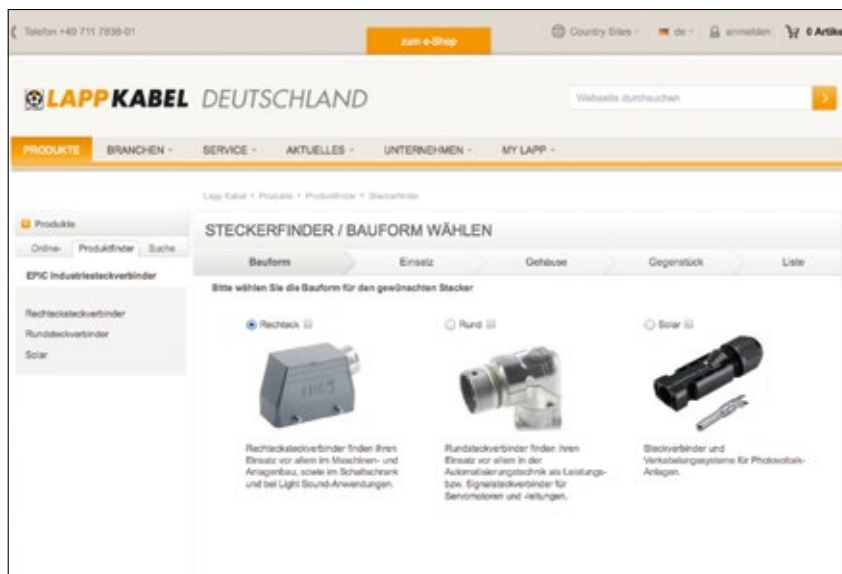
Telefon +49 711 7838-01

zum e-Shop

Country Sites · de · anmelden · 0 Artik

LAPP KABEL DEUTSCHLAND

Webseite durchsuchen

PRODUKTE · BRANCHEN · SERVICE · AKTUELLES · UNTERNEHMEN · MY LAPP

Lapp Kabel > Produkte > Produktfinder > Steckerfinder

Produkte

Online · Produktfinder · Suche

EPIC Industriesteckverbinder

Rechtecksteckverbinder
Rundsteckverbinder
Solar

STECKERFINDER / BAUFORM WÄHLEN

Bauform · Einsatz · Gehäuse · Gegenstück · Liste

Bitte wählen Sie die Bauform für den gewünschten Stecker

Rechteck

Rechtecksteckverbinder finden ihren Einsatz vor allem im Maschinen- und Anlagenbau, sowie im Schaltschrank und bei Light Sound-Anwendungen.

Rund

Rundsteckverbinder finden ihren Einsatz vor allem in der Automatisierungstechnik als Leistungs- bzw. Signalsteckverbinder für Servomotoren und -leitungen.

Solar

Steckverbinder und Verkabelungssysteme für Photovoltaik-Anlagen.